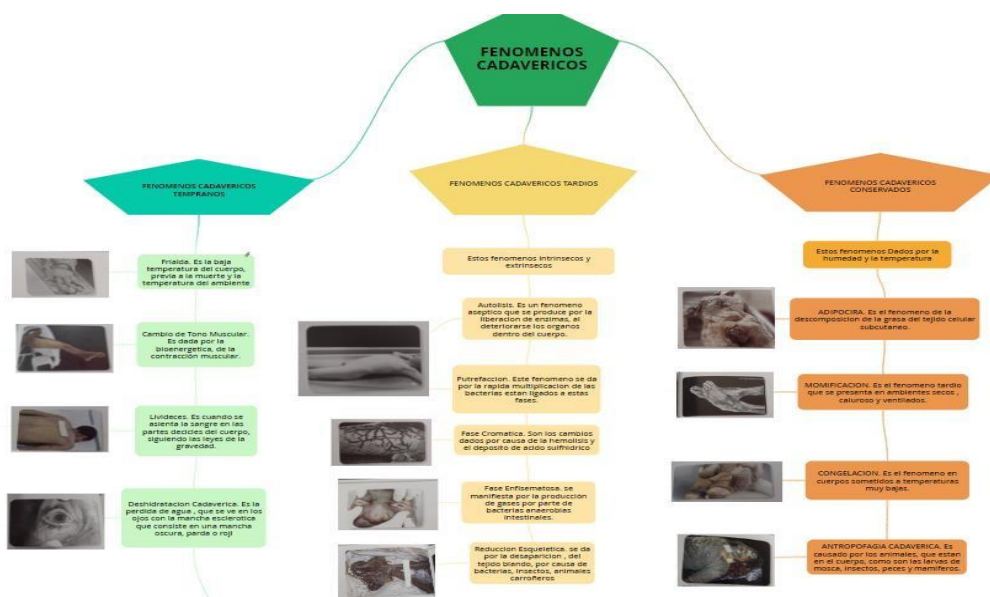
FENOMENOS CADAVERICOS

FENOMENOS CADAVERICOS TEMPRANOS

Frialda. Es la baja temperatura del cuerpo, previa a la muerte y la temperatura del ambiente

Cambio de Tono Muscular. Es dada por la bioenergetica, de la contraccion muscular.

Livideces. Es cuando se asienta la sangre en las partes decibles del cuerpo, siguiendo las leyes de la graveded.

Deshidratacion Cadaverica. Es la perdida de agua , que se ve en los ojos con la mancha escierotica que consiste en una mancha oscura, parda o roji

FENOMENOS CADAVERICOS TARDIOS

Estos fenomenos intrinsecos y extrinsecos

Autolisis. Es un fenomeno aseptico que se produce por la liberacion de enzimas, al deteriorarse los organos dentro del cuerpo.

Putrefaccion. Este fenomeno se da por la rapida multiplicacion de las bacterias estan ligados a estas fases.

Fase Cromatica. Son los cambios dados por causa de la hemolisis y el deposito de acido sulfhidrico

Fase Enfisematosa. se manifiesta por la produccion de gases por parte de bacterias anaerobias intestinales.

Reduccion Esqueletica. se da por la desaparicion , del tejido blando, por causa de bacterias, insectos, animales carroñeros

FENOMENOS CADAVERICOS CONSERVADOS

Estos fenomenos Dados por la humedad y la temperatura

ADIPOCIRA. Es el fenomeno de la descomposicion de la grasa del tejido celular subcutaneo.

MOMIFICACION. Es el fenomeno tardio que se presenta en ambientes secos , calurosos y ventilados.

CONGELACION. Es el fenomeno en cuerpos sometidos a temperaturas muy bajas.

ANTROPOFAGIA CADAVERICA. Es causado por los animales, que estan en el cuerpo, como son las larvas de mosca, insectos, peces y mamiferos.